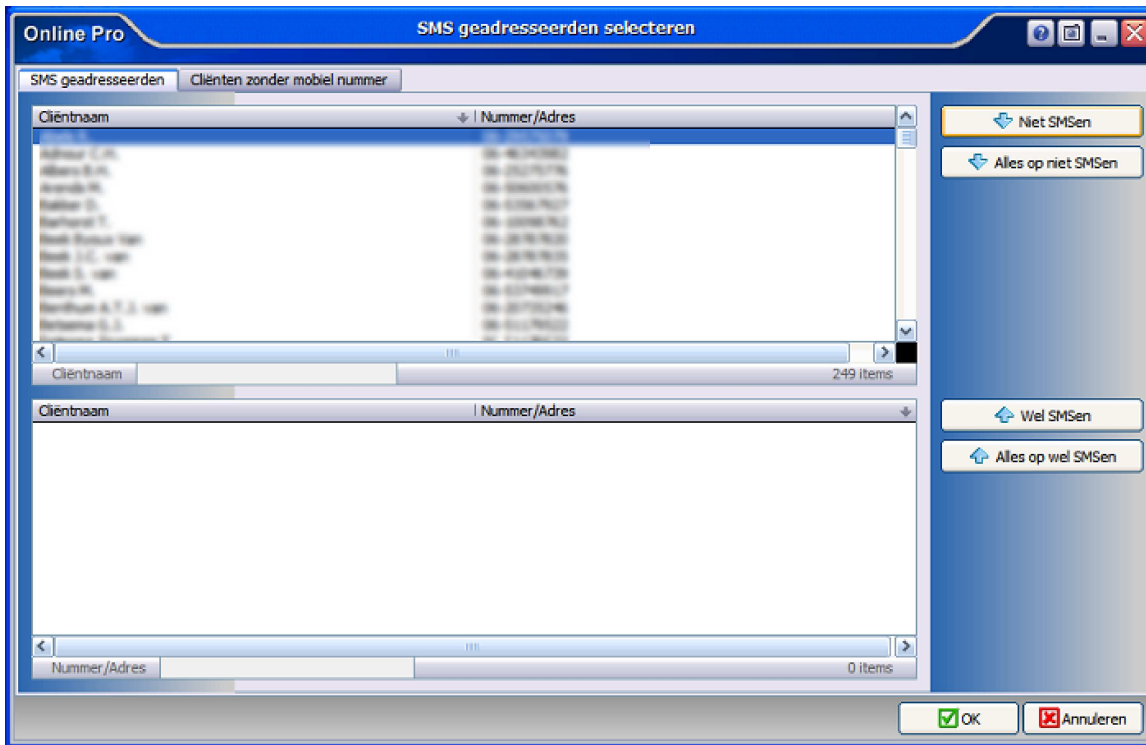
Online Pro

SMS geadresseerden selecteren

SMS geadresseerden | Cliënten zonder mobiel nummer

| Cliëntnaam | Nummer/Adres |
|---|---|
| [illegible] | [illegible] |
| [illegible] | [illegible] |
| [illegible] | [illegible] |
| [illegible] | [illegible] |
| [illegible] | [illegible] |
| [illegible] | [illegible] |
| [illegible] | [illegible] |
| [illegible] | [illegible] |
| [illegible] | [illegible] |
| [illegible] | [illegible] |
| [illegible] | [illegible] |
| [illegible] | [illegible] |

Cliëntnaam

249 items

Niet SMSen

Alles op niet SMSen

| Cliëntnaam | Nummer/Adres |
|---|---|

Nummer/Adres

0 items

Wel SMSen

Alles op wel SMSen

OK

Annuleren